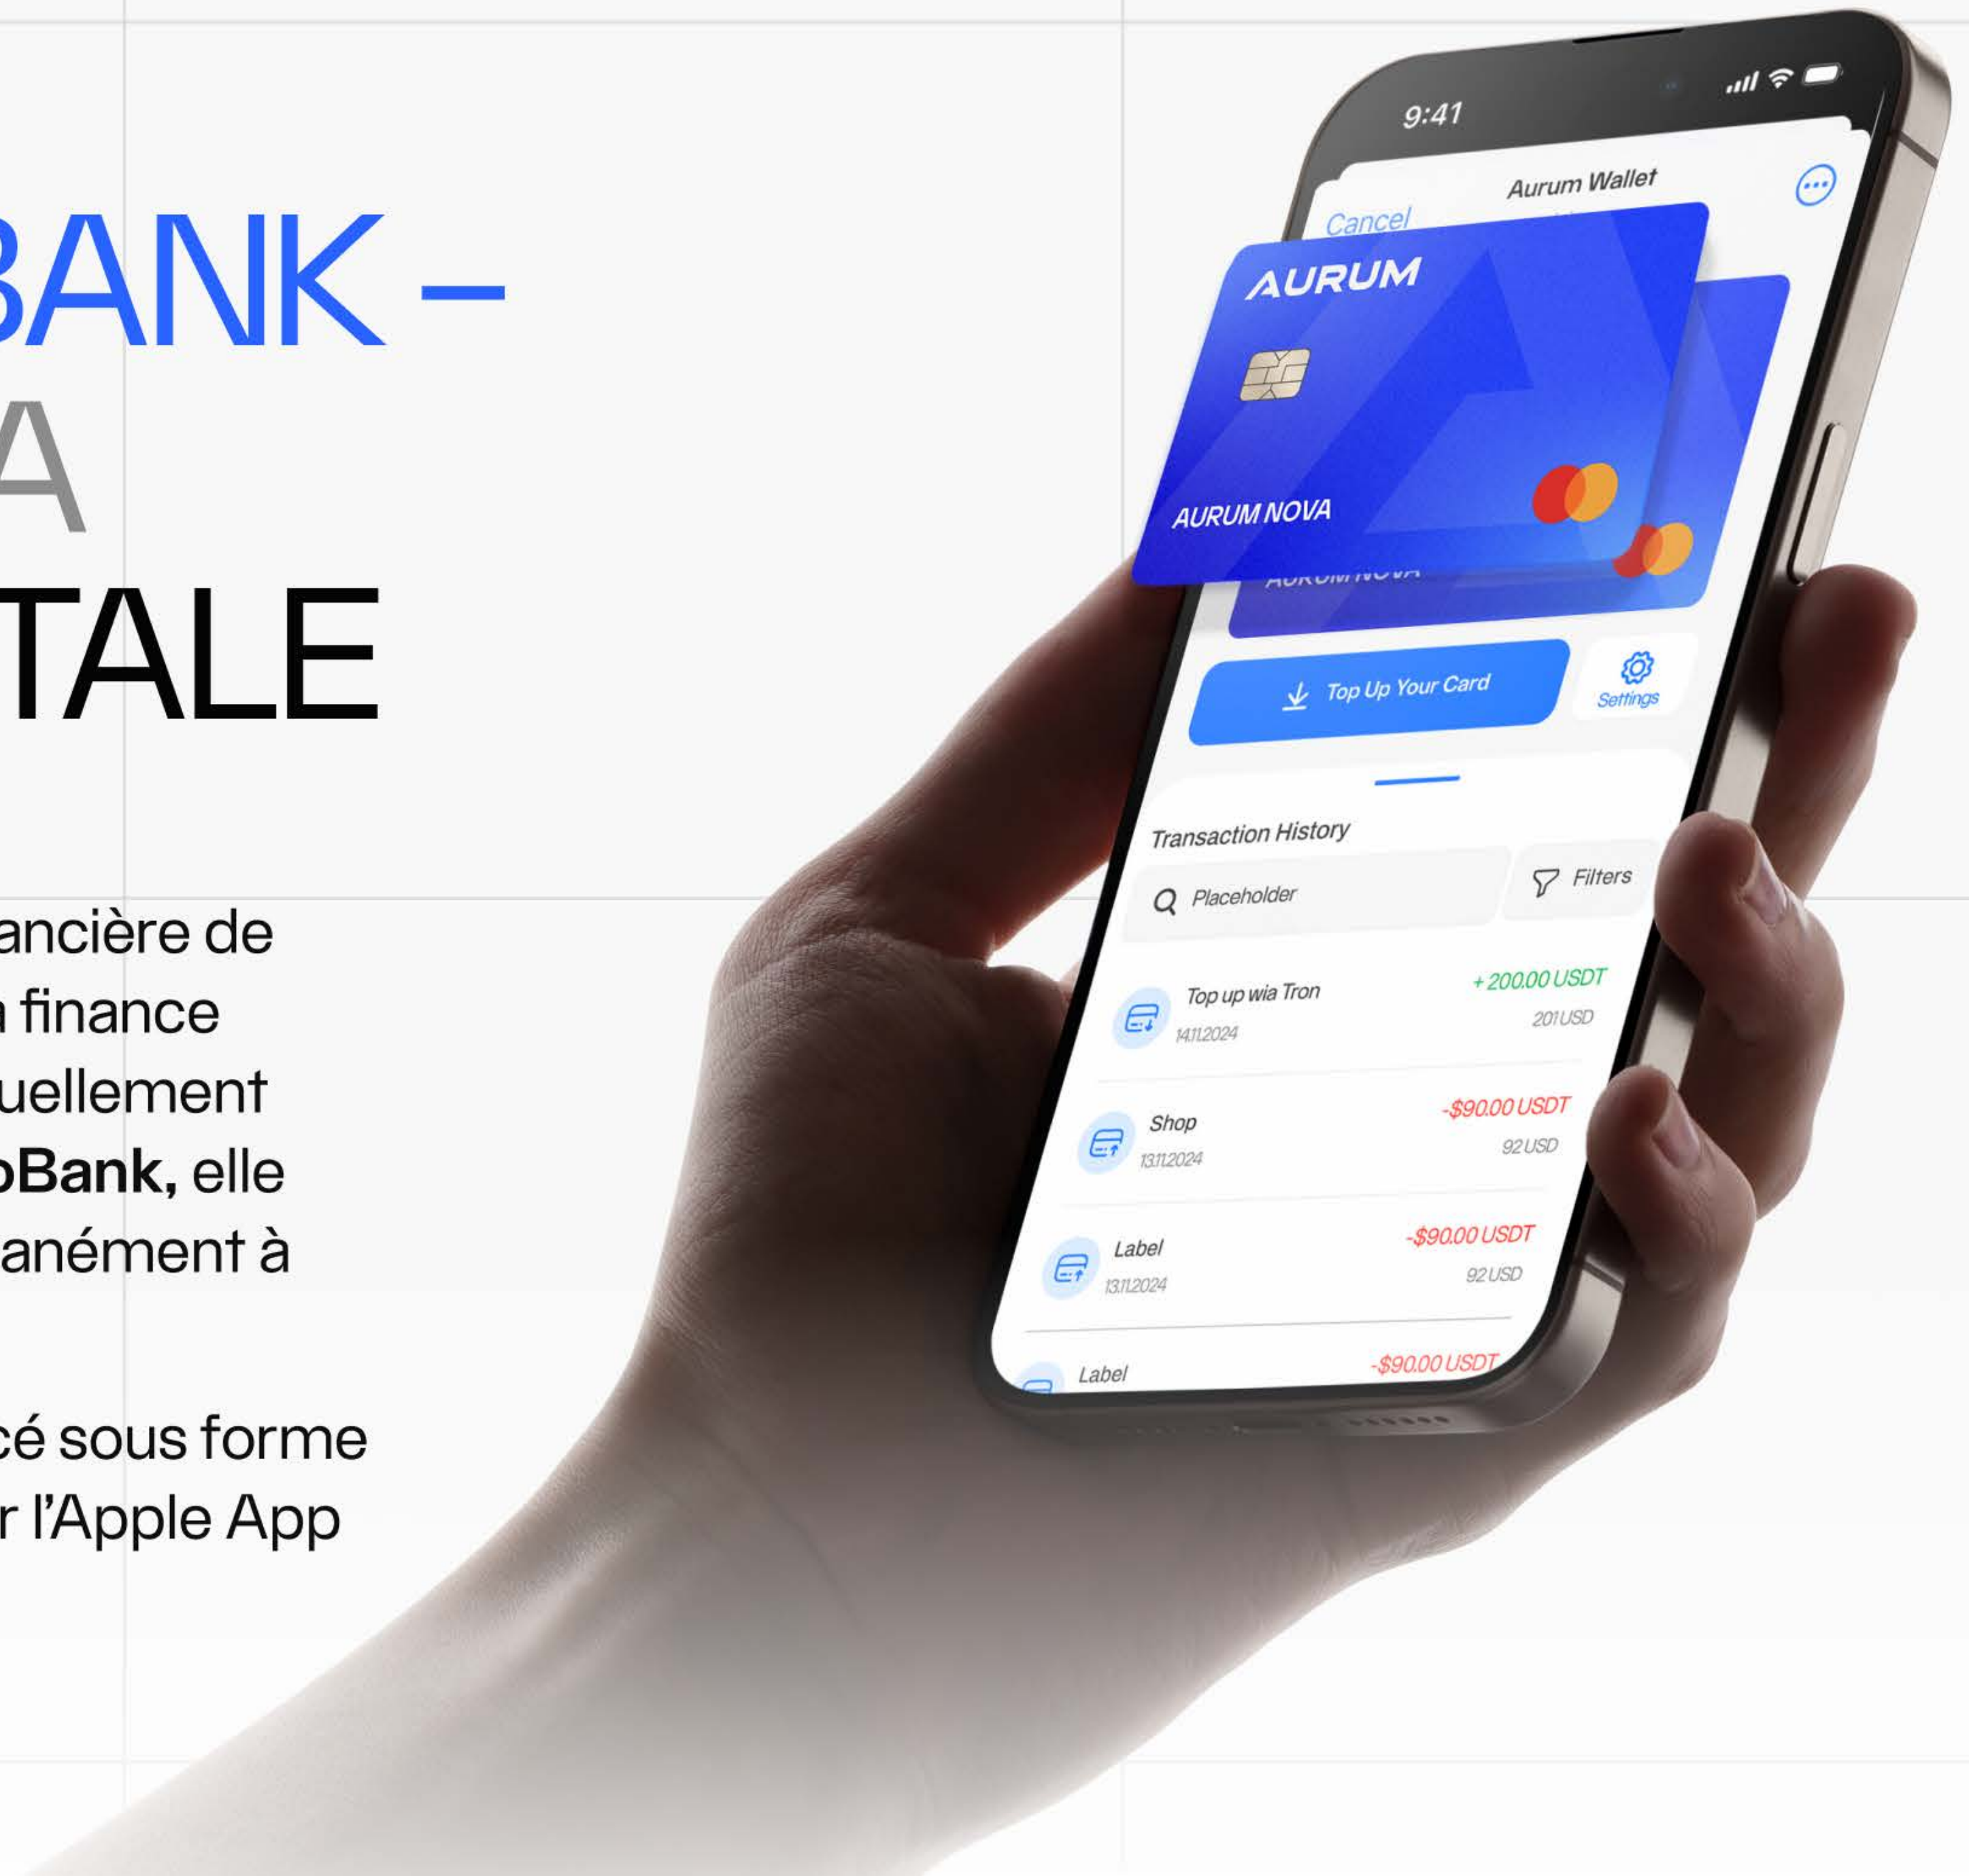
BANK –
A
TALE

ancière de
finance
uellement
oBank, elle
anément à

cé sous forme
r l'Apple App

9:41

Cancel

Aurum Wallet

AURUM

AURUM NOVA

AURUM NOVA

Top Up Your Card

Settings

Transaction History

Placeholder

Filters

Top up wia Tron
14.11.2024
+200.00 USDT
201 USD

Shop
13.11.2024
-$90.00 USDT
92 USD

Label
13.11.2024
-$90.00 USDT
92 USD

Label
-$90.00 USDT